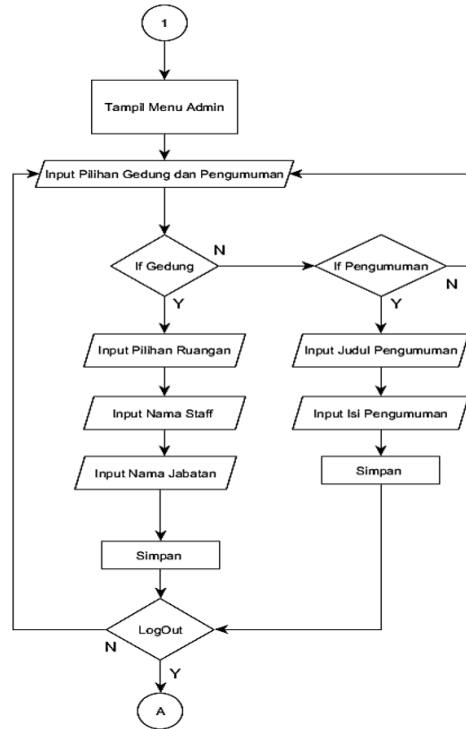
1

Tampil Menu Admin

Input Pilihan Gedung dan Pengumuman

If Gedung

N

If Pengumuman

N

Y

Y

Input Pilihan Ruangan

Input Judul Pengumuman

Input Nama Staff

Input Isi Pengumuman

Input Nama Jabatan

Simpan

Simpan

LogOut

N

Y

A